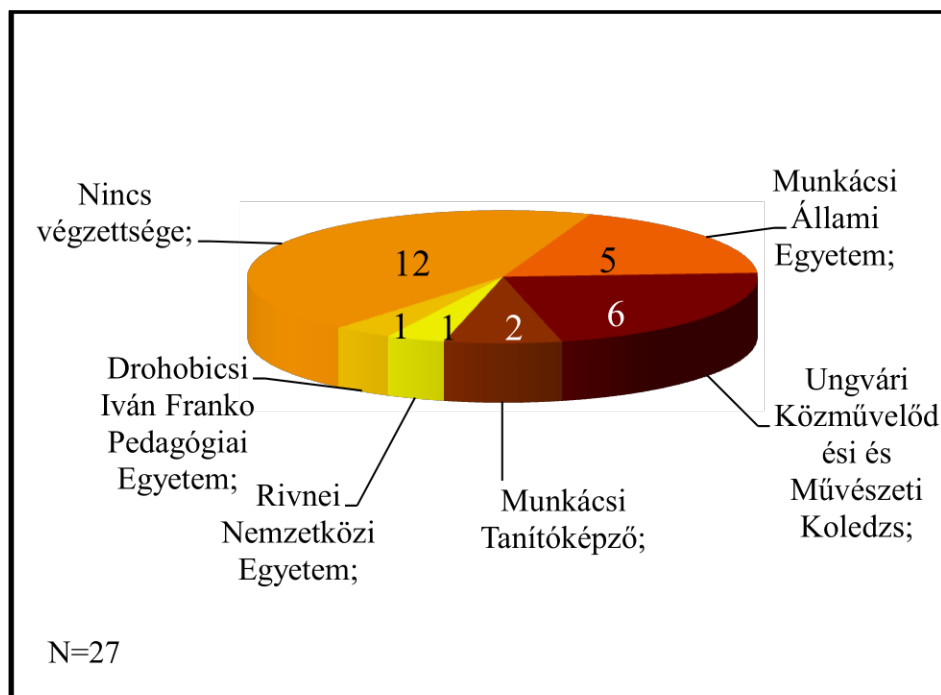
Nincs végzettsége;

12

Munkácsi Állami Egyetem;

5

6

Ungvári Közművelődési és Művészeti Koledzs;

2

Munkácsi Tanítóképző;

1

Rivnei Nemzetközi Egyetem;

1

Drohobicsi Iván Franko Pedagógiai Egyetem;

N=27